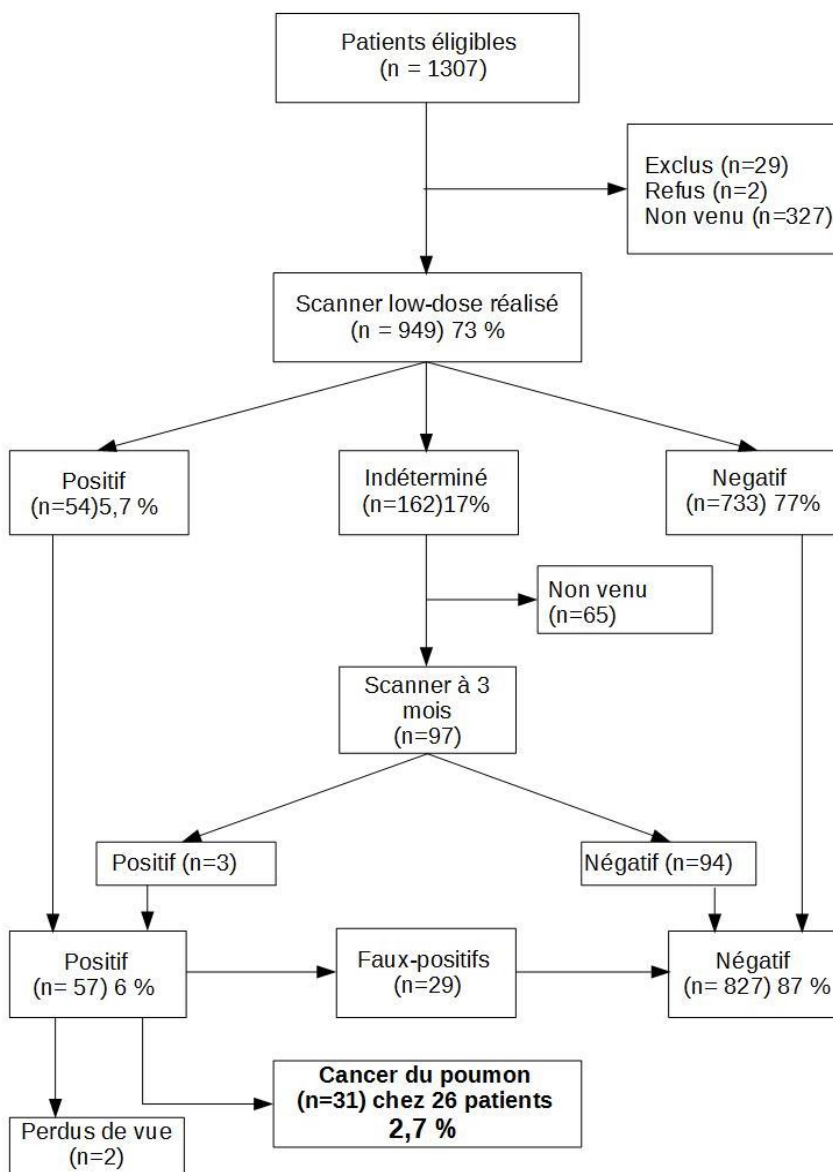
Patients éligibles
(n = 1307)

Exclus (n=29)
Refus (n=2)
Non venu (n=327)

Scanner low-dose réalisé
(n = 949) 73 %

Positif
(n=54)5,7 %

Indéterminé
(n=162)17%

Negatif
(n=733) 77%

Non venu
(n=65)

Scanner à 3 mois
(n=97)

Positif (n=3)

Négatif (n=94)

Positif
(n= 57) 6 %

Faux-positifs
(n=29)

Négatif
(n= 827) 87 %

Cancer du poumon
(n=31) chez 26 patients
2,7 %

Perdus de vue
(n=2)